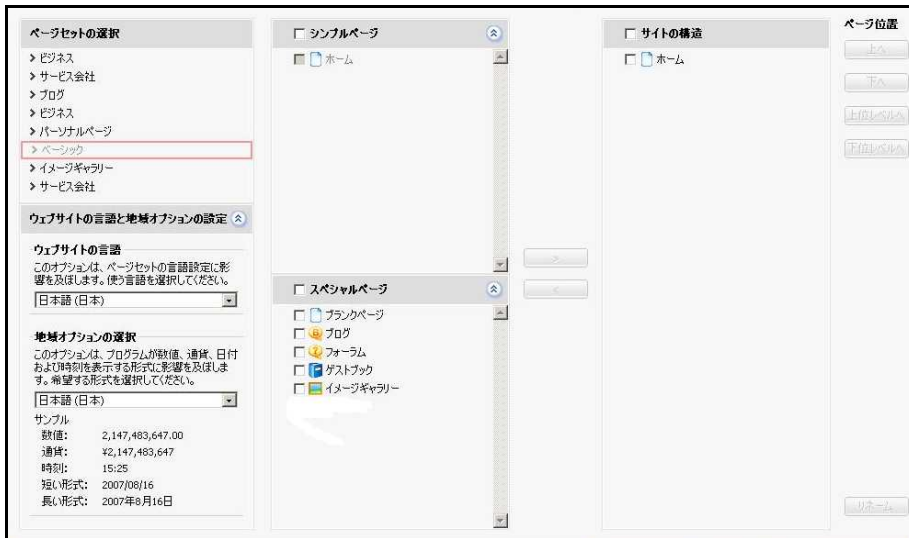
ページセットの選択

> ビジネス
> サービス会社
> ブログ
> ビジネス
> パーソナルページ
> ベーシック
> イメージギャラリー
> サービス会社

ウェブサイトの言語と地域オプションの設定

ウェブサイトの言語

このオプションは、ページセットの言語設定に影響を及ぼします。使う言語を選択してください。

日本語 (日本)

地域オプションの選択

このオプションは、プログラムが数値、通貨、日付および時刻を表示する形式に影響を及ぼします。希望する形式を選択してください。

日本語 (日本)

サンプル

| | |
|---|---|
| 数値: | 2,147,483,647.00 |
| 通貨: | ¥2,147,483,647 |
| 時刻: | 15:25 |
| 短い形式: | 2007/08/16 |
| 長い形式: | 2007年8月16日 |

シンプルページ

ホーム

スペシャルページ

ブランクページ
ブログ
フォーラム
ゲストブック
イメージギャラリー

>
<

サイトの構造

ホーム

ページ位置

上へ
下へ
上位レベルへ
下位レベルへ

リネーム